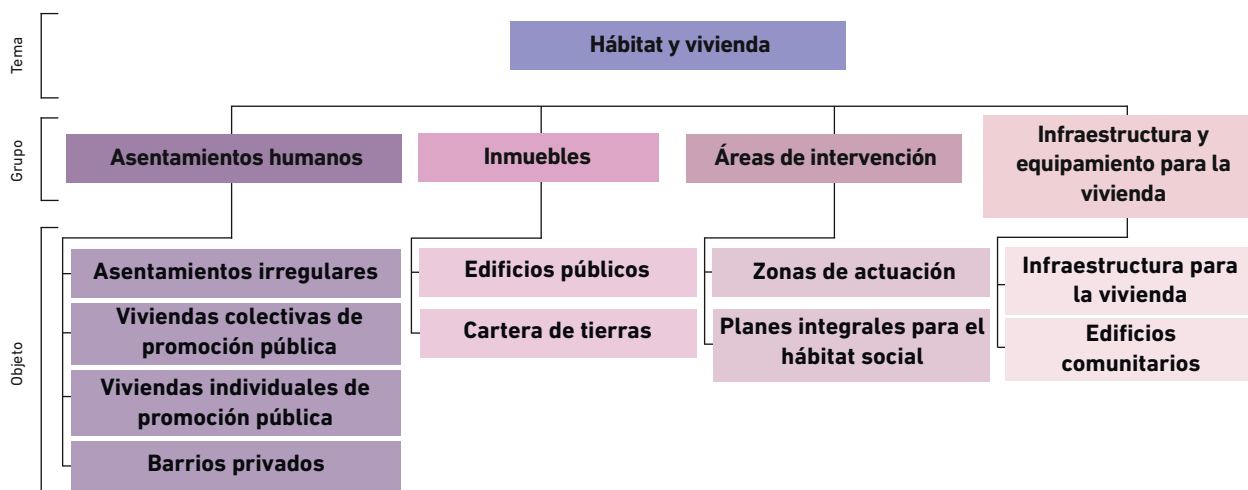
Tema

Hábitat y vivienda

Grupo

Asentamientos humanos

Inmuebles

Áreas de intervención

Infraestructura y equipamiento para la vivienda

Objeto

Asentamientos irregulares

Viviendas colectivas de promoción pública

Viviendas individuales de promoción pública

Barrios privados

Edificios públicos

Cartera de tierras

Zonas de actuación

Planes integrales para el hábitat social

Infraestructura para la vivienda

Edificios comunitarios